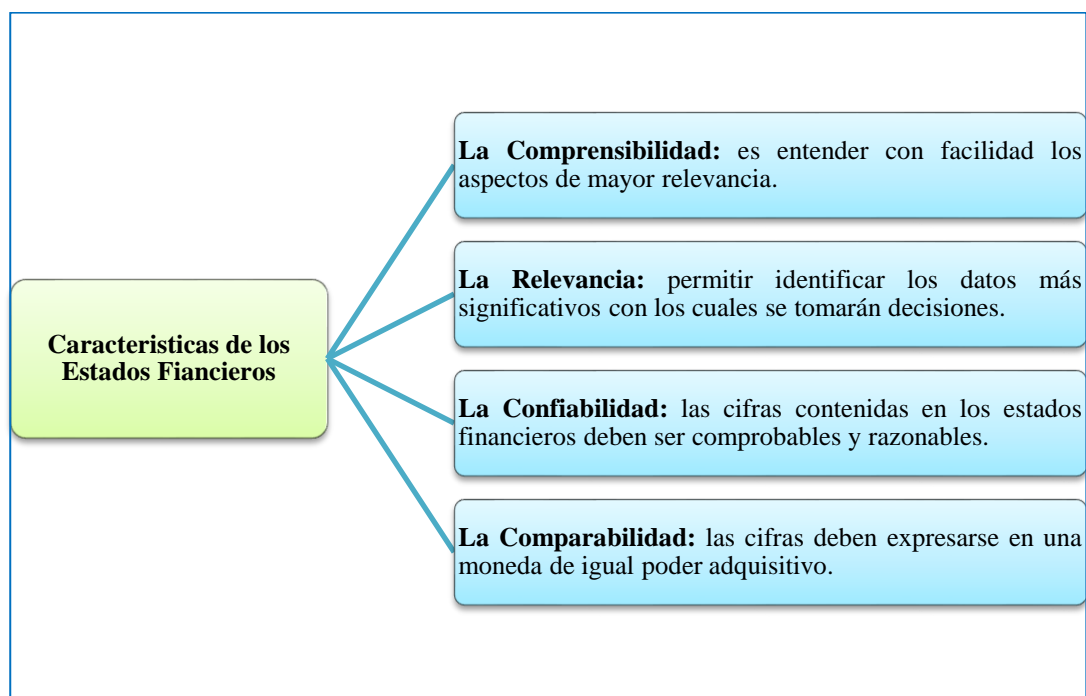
Caracteristicas de los Estados Fiancieros

**La Comprensibilidad:** es entender con facilidad los aspectos de mayor relevancia.

**La Relevancia:** permitir identificar los datos más significativos con los cuales se tomarán decisiones.

**La Confiabilidad:** las cifras contenidas en los estados financieros deben ser comprobables y razonables.

**La Comparabilidad:** las cifras deben expresarse en una moneda de igual poder adquisitivo.